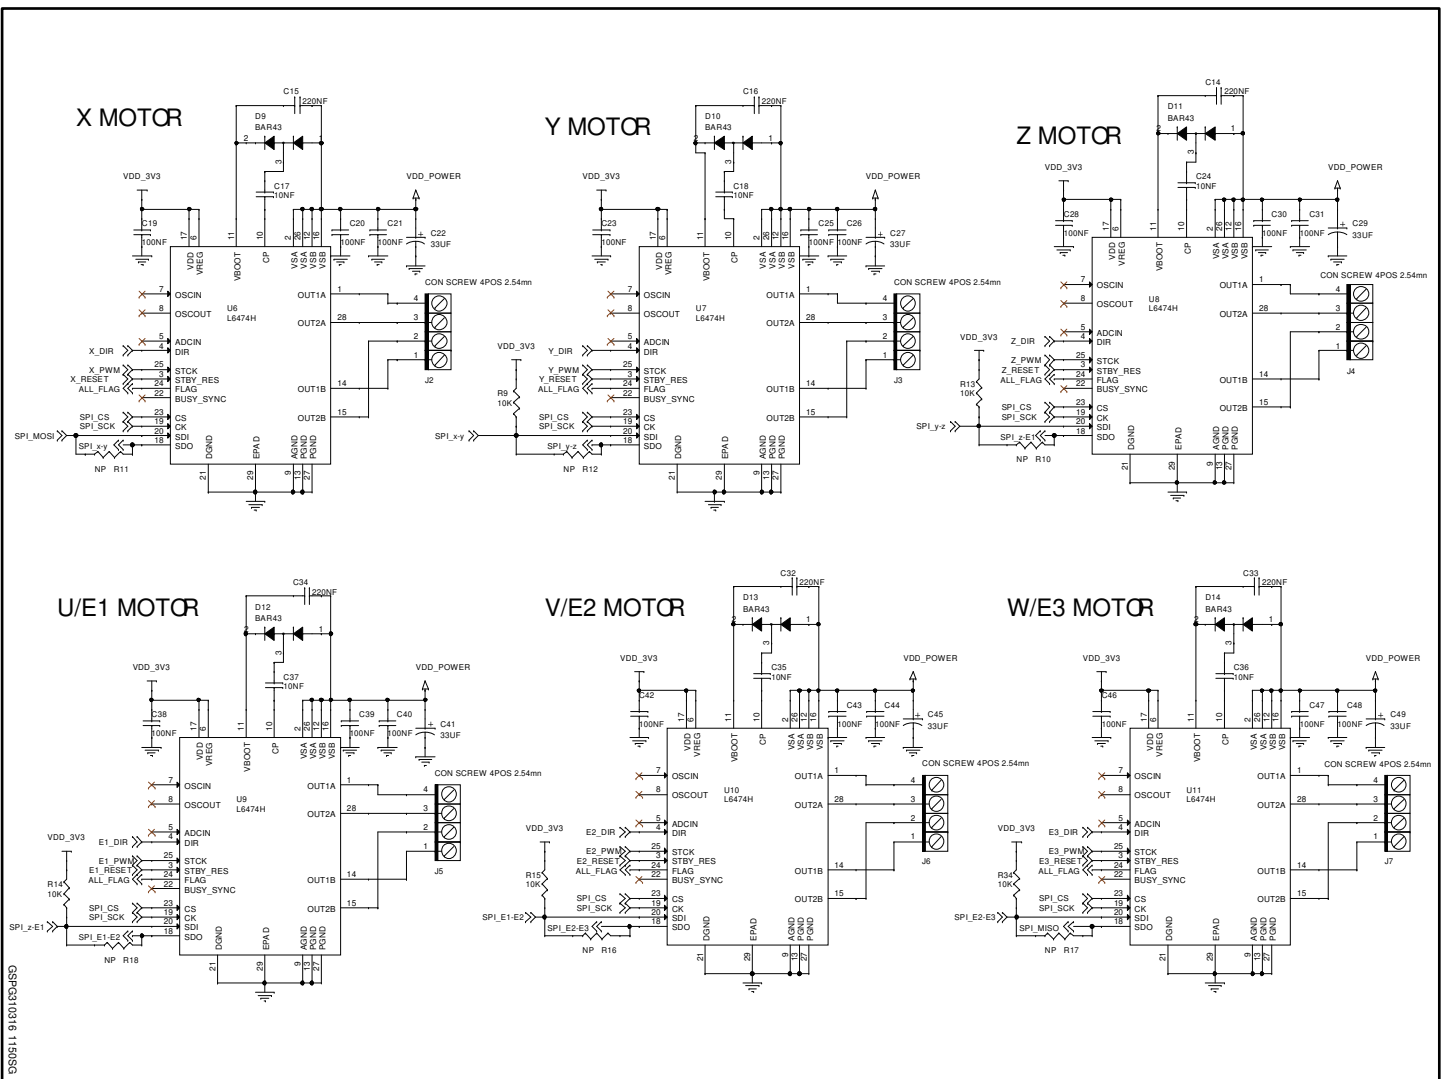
X MOTOR

C15 220NF
D9 BAR43
2 1 3
C17 10NF
VDD_3V3
VDD_POWER
C19 100NF
C20 100NF
C21 100NF
C22 33UF
17 6 11 10 2 26 12 16
VDD VREG VBOOT CP VSA VSA VSB VSB
7 OSCIN
8 OSCOUT
U6 L6474H
5 ADCIN
4 DIR
X_DIR
X_PWM
X_RESET
ALL_FLAG
25 STCK
3 STBY_RES
24 FLAG
22 BUSY_SYNC
SPI_CS
SPI_SCK
SPI_MOSI
SPI_x-y
23 CS
19 CK
20 SDI
18 SDO
NP R11
DGND EPAD AGND PGND PGND
21 29 9 13 27
OUT1A 1
OUT2A 28
OUT1B 14
OUT2B 15
CON SCREW 4POS 2.54mn
4 3 2 1
J2

Y MOTOR

C16 220NF
D10 BAR43
C18 10NF
VDD_3V3
VDD_POWER
C23 100NF
C25 100NF
C26 100NF
C27 33UF
U7 L6474H
Y_DIR
Y_PWM
Y_RESET
ALL_FLAG
SPI_CS
SPI_SCK
R9 10K
SPI_x-y
SPI_y-z
NP R12
CON SCREW 4POS 2.54mn
J3

Z MOTOR

C14 220NF
D11 BAR43
C24 10NF
VDD_3V3
VDD_POWER
C28 100NF
C30 100NF
C31 100NF
C29 33UF
U8 L6474H
Z_DIR
Z_PWM
Z_RESET
ALL_FLAG
R13 10K
SPI_CS
SPI_SCK
SPI_y-z
SPI_z-E1
NP R10
CON SCREW 4POS 2.54mn
J4

U/E1 MOTOR

C34 220NF
D12 BAR43
C37 10NF
VDD_3V3
VDD_POWER
C38 100NF
C39 100NF
C40 100NF
C41 33UF
U9 L6474H
E1_DIR
E1_PWM
E1_RESET
ALL_FLAG
R14 10K
SPI_CS
SPI_SCK
SPI_z-E1
SPI_E1-E2
NP R18
CON SCREW 4POS 2.54mn
J5

V/E2 MOTOR

C32 220NF
D13 BAR43
C35 10NF
VDD_3V3
VDD_POWER
C42 100NF
C43 100NF
C44 100NF
C45 33UF
U10 L6474H
E2_DIR
E2_PWM
E2_RESET
ALL_FLAG
R15 10K
SPI_CS
SPI_SCK
SPI_E1-E2
SPI_E2-E3
NP R16
CON SCREW 4POS 2.54mn
J6

W/E3 MOTOR

C33 220NF
D14 BAR43
C36 10NF
VDD_3V3
VDD_POWER
C46 100NF
C47 100NF
C48 100NF
C49 33UF
U11 L6474H
E3_DIR
E3_PWM
E3_RESET
ALL_FLAG
R34 10K
SPI_CS
SPI_SCK
SPI_E2-E3
SPI_MISO
NP R17
CON SCREW 4POS 2.54mn
J7

GSPG310316 1150SG